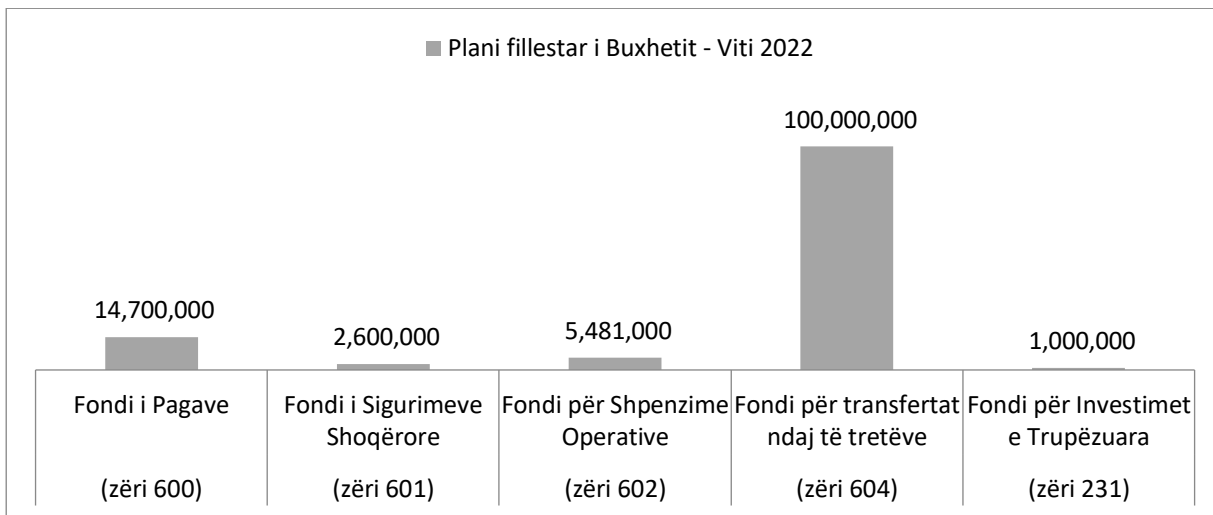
Plani fillestar i Buxhetit - Viti 2022

100,000,000

14,700,000

2,600,000

5,481,000

1,000,000

Fondi i Pagave

(zëri 600)

Fondi i Sigurimeve Shoqërore

(zëri 601)

Fondi për Shpenzime Operative

(zëri 602)

Fondi për transfertat ndaj të tretëve

(zëri 604)

Fondi për Investimet e Trupëzuara

(zëri 231)